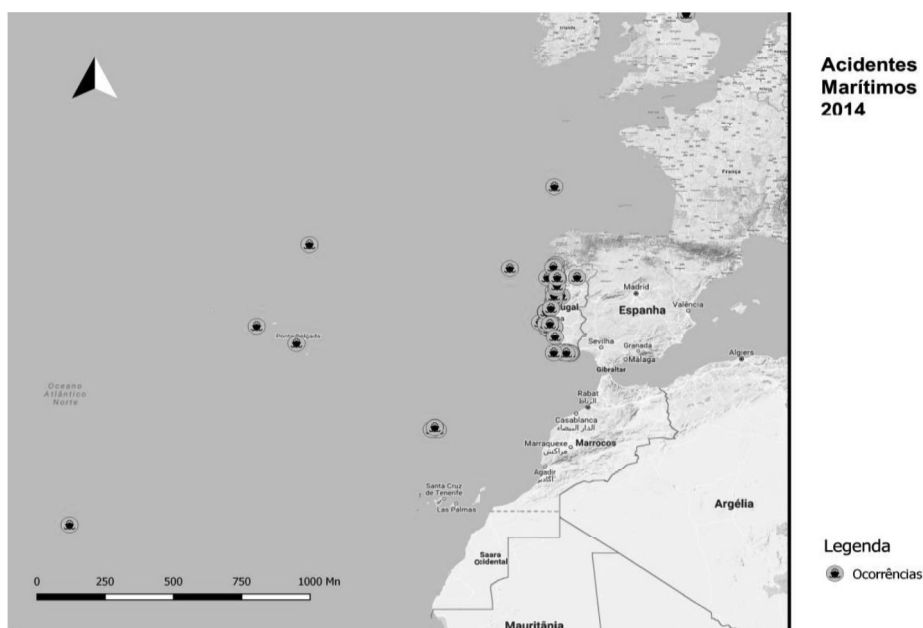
Acidentes Marítimos 2014

França

Madrid

Espanha

València

tugal

Sevilha

Granada

Málaga

Gibraltar

Algiers

Ponta Delgada

Oceano Atlântico Norte

Rabat

Casablanca
الدار البيضاء

Marraquexe
مراكش

Marrocos

Agadir

Santa Cruz de Tenerife

Las Palmas

Argélia

Saara Ocidental

Mauritânia

0 250 500 750 1000 Mn

Legenda

Ocorrências